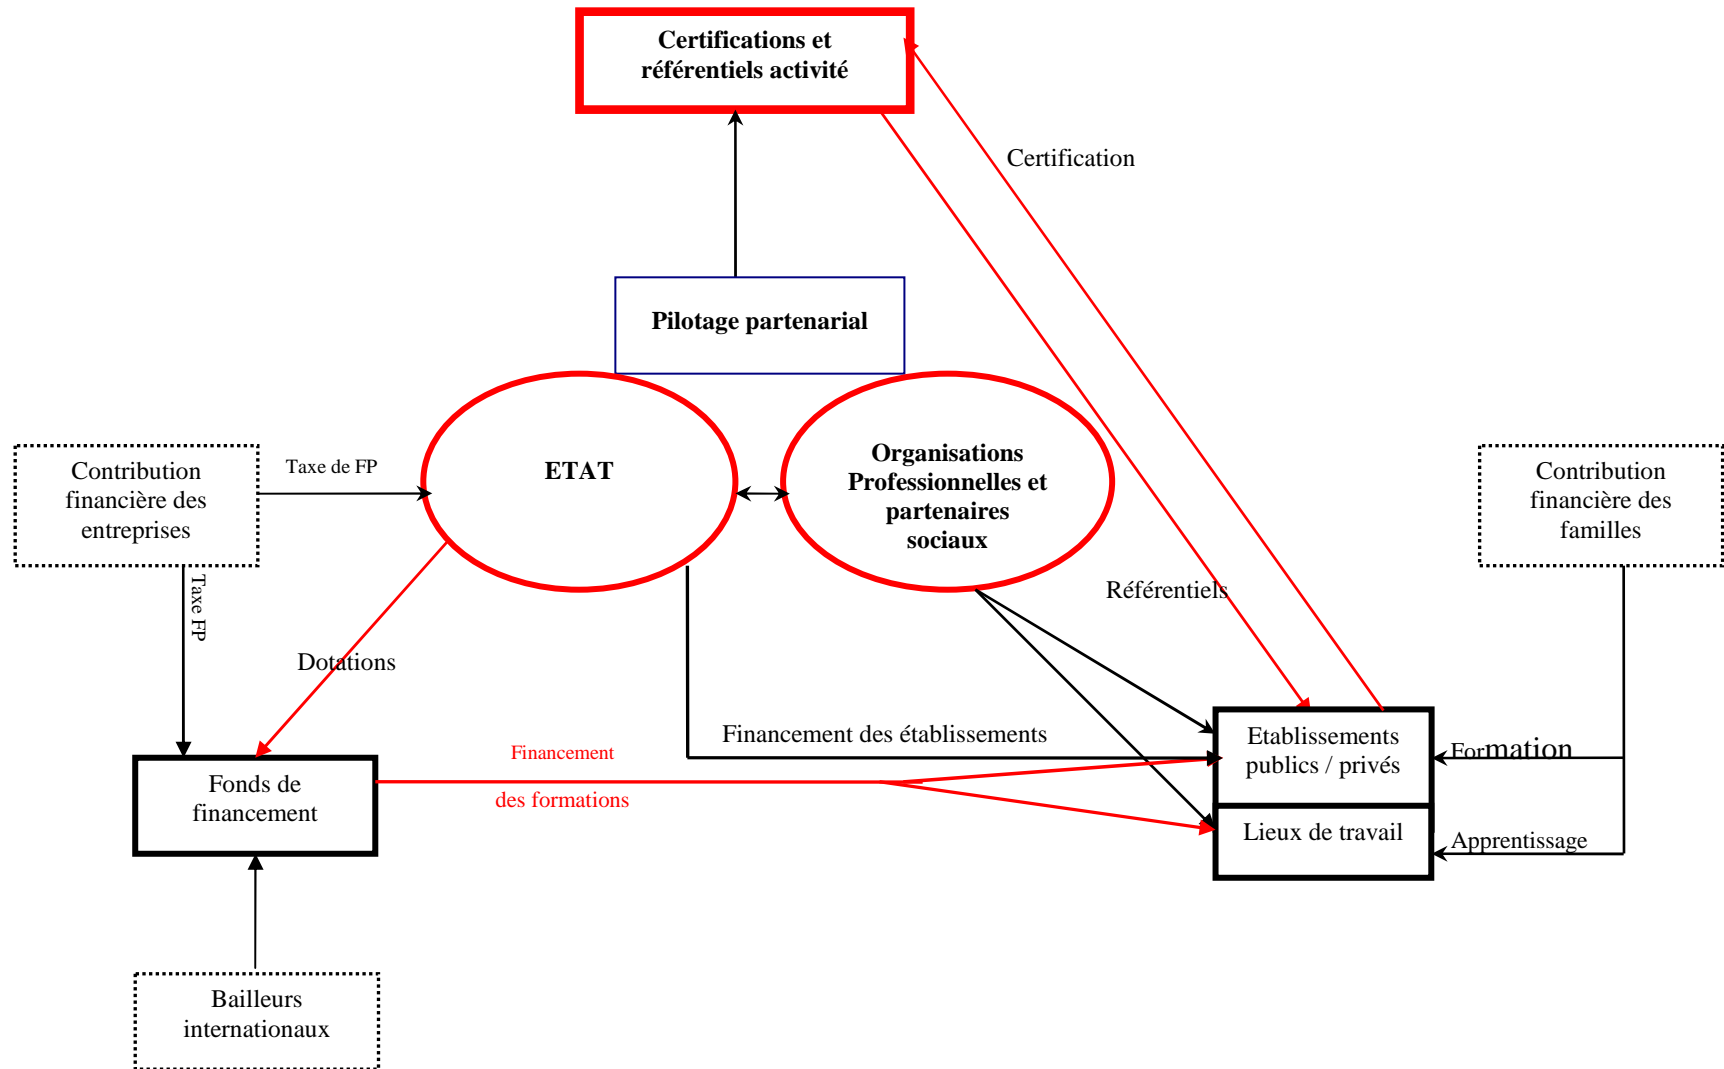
Certifications et référentiels activité

Certification

Pilotage partenarial

Contribution financière des entreprises

Taxe de FP

ETAT

Organisations Professionnelles et partenaires sociaux

Contribution financière des familles

Taxe FP

Dotations

Référentiels

Financement des établissements

Etablissements publics / privés

Formation

Financement

Fonds de financement

des formations

Lieux de travail

Apprentissage

Bailleurs internationaux